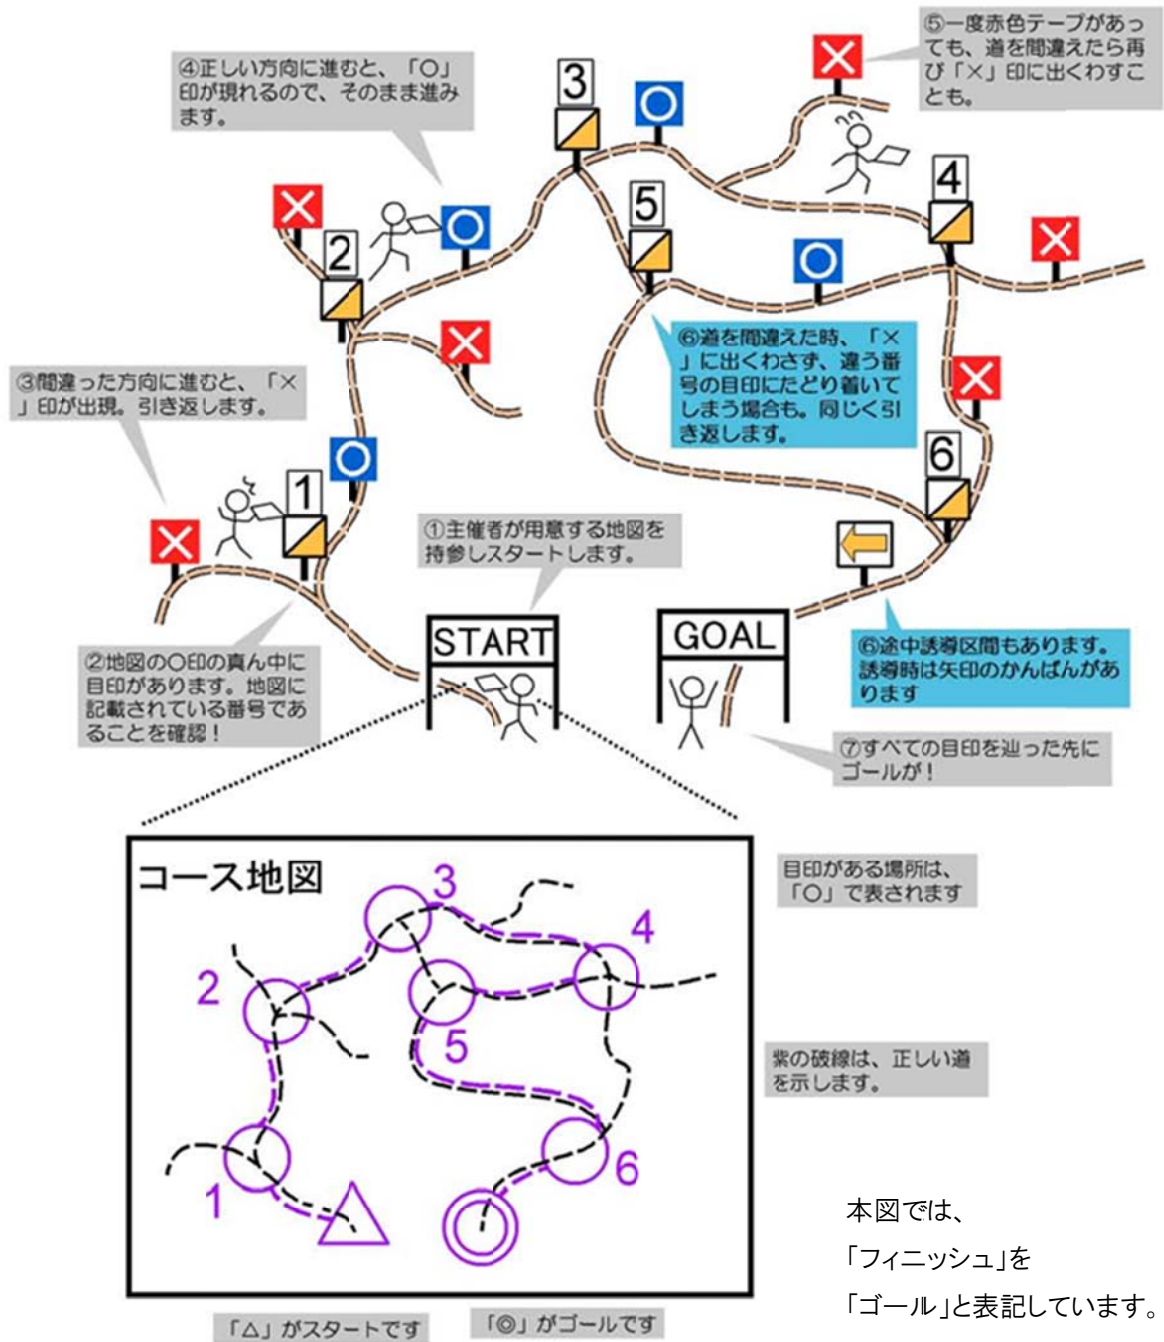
⑤一度赤色テープがあっても、道を間違えたら再び「×」印に出くわすことも。

④正しい方向に進むと、「〇」印が現れるので、そのまま進みます。

3

2

5

4

⑥道を間違えた時、「×」に出くわさず、違う番号の目印にたどり着いてしまう場合も。同じく引き返します。

③間違った方向に進むと、「×」印が出現。引き返します。

1

6

①主催者が用意する地図を持参しスタートします。

START

GOAL

⑥途中誘導区間もあります。誘導時は矢印のかんばんがあります

②地図の〇印の真ん中に目印があります。地図に記載されている番号であることを確認！

⑦すべての目印を辿った先にゴールが！

コース地図

3

4

2

5

6

1

目印がある場所は、「〇」で表されます

紫の破線は、正しい道を示します。

本図では、
「フィニッシュ」を
「ゴール」と表記しています。

「△」がスタートです

「◎」がゴールです